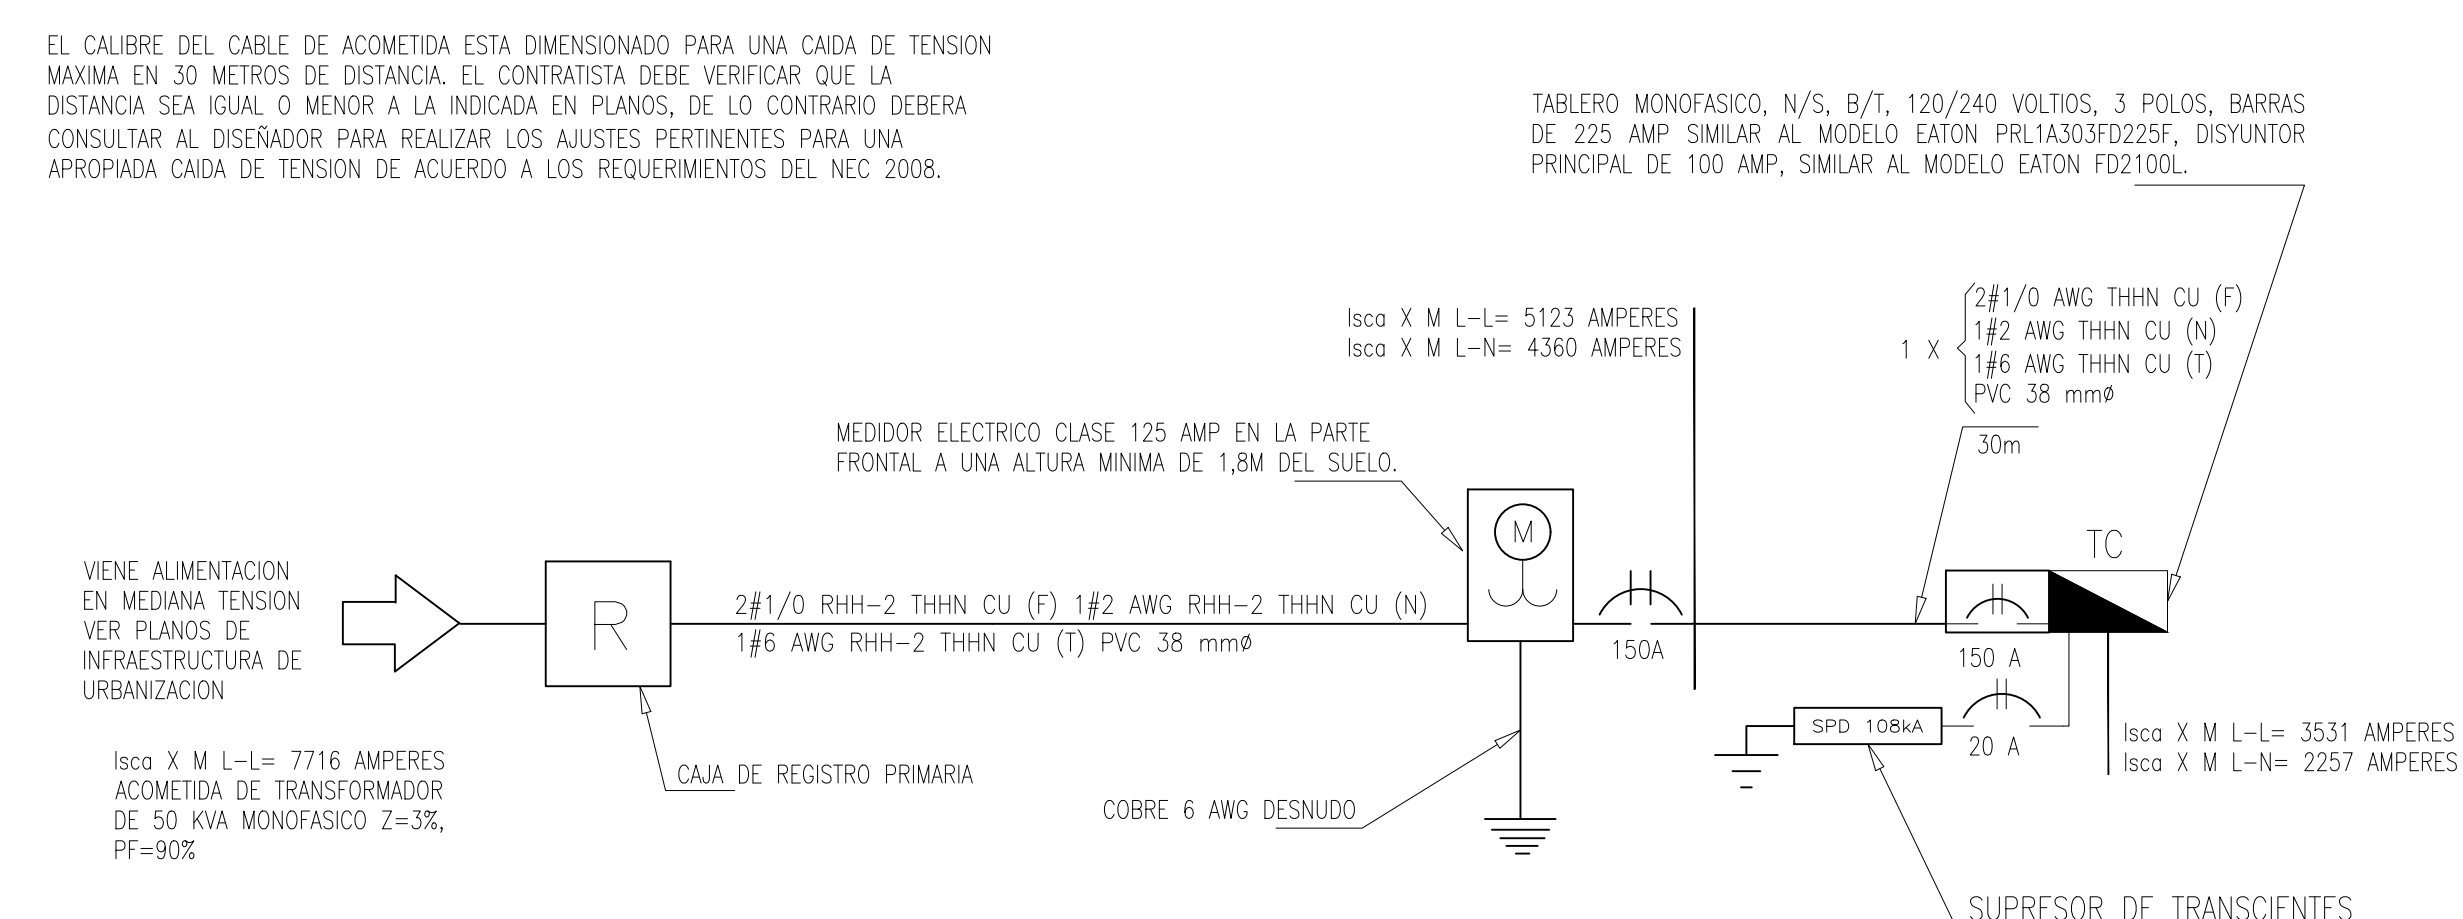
EL CALIBRE DEL CABLE DE ACOMETIDA ESTA DIMENSIONADO PARA UNA CAIDA DE TENSION MAXIMA EN 30 METROS DE DISTANCIA. EL CONTRATISTA DEBE VERIFICAR QUE LA DISTANCIA SEA IGUAL O MENOR A LA INDICADA EN PLANOS, DE LO CONTRARIO DEBERA CONSULTAR AL DISEÑADOR PARA REALIZAR LOS AJUSTES PERTINENTES PARA UNA APROPIADA CAIDA DE TENSION DE ACUERDO A LOS REQUERIMIENTOS DEL NEC 2008.

TABLERO MONOFASICO, N/S, B/T, 120/240 VOLTIOS, 3 POLOS, BARRAS DE 225 AMP SIMILAR AL MODELO EATON PRL1A303FD225F, DISYUNTOR PRINCIPAL DE 100 AMP, SIMILAR AL MODELO EATON FD2100L.

Isca X M L-L= 5123 AMPERES
Isca X M L-N= 4360 AMPERES

1 X
2#1/0 AWG THHN CU (F)
1#2 AWG THHN CU (N)
1#6 AWG THHN CU (T)
PVC 38 mmø

30m

MEDIDOR ELECTRICO CLASE 125 AMP EN LA PARTE FRONTAL A UNA ALTURA MINIMA DE 1,8M DEL SUELO.

M

TC

VIENE ALIMENTACION EN MEDIANA TENSION VER PLANOS DE INFRAESTRUCTURA DE URBANIZACION

R

2#1/0 RHH-2 THHN CU (F) 1#2 AWG RHH-2 THHN CU (N)
1#6 AWG RHH-2 THHN CU (T) PVC 38 mmø

150A

150 A

20 A

SPD 108kA

Isca X M L-L= 3531 AMPERES
Isca X M L-N= 2257 AMPERES

Isca X M L-L= 7716 AMPERES
ACOMETIDA DE TRANSFORMADOR DE 50 KVA MONOFASICO Z=3%, PF=90%

CAJA DE REGISTRO PRIMARIA

COBRE 6 AWG DESNUDO

SUPRESOR DE TRANSCIENTES